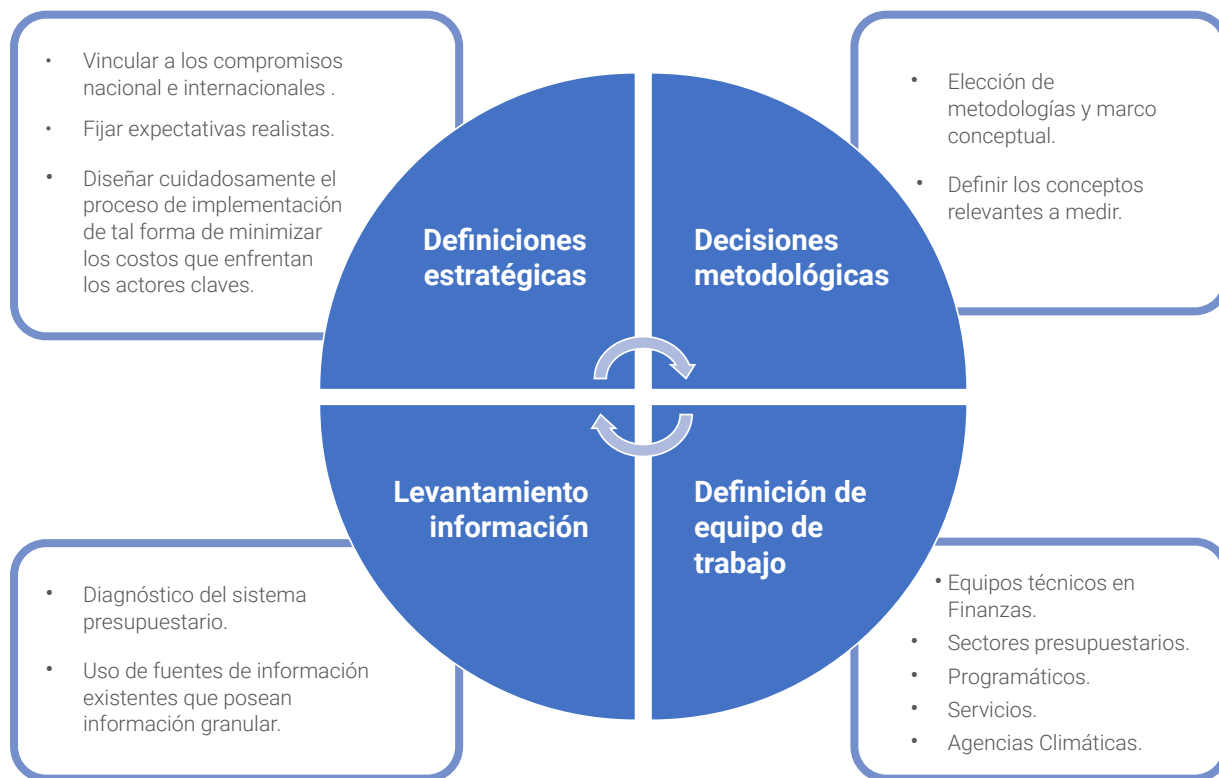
- Vincular a los compromisos nacional e internacionales .
- Fijar expectativas realistas.
- Diseñar cuidadosamente el proceso de implementación de tal forma de minimizar los costos que enfrentan los actores claves.

Definiciones estratégicas

Decisiones metodológicas

- Elección de metodologías y marco conceptual.
- Definir los conceptos relevantes a medir.

Levantamiento información

Definición de equipo de trabajo

- Diagnóstico del sistema presupuestario.
- Uso de fuentes de información existentes que posean información granular.

- Equipos técnicos en Finanzas.
- Sectores presupuestarios.
- Programáticos.
- Servicios.
- Agencias Climáticas.